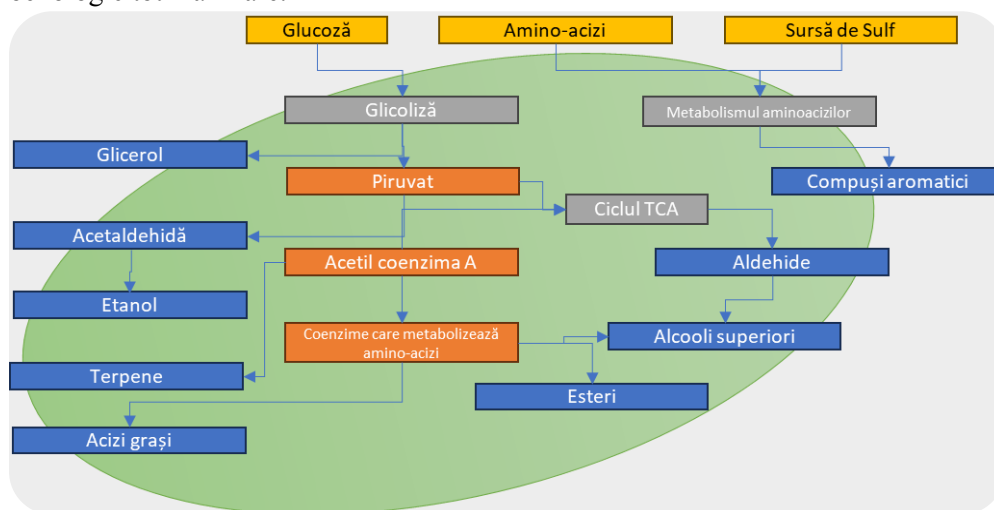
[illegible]

Glucoză

Amino-acizi

Sursă de Sulf

Glicoliză

Metabolismul aminoacizilor

Glicerol

Compuși aromatici

Piruvat

Ciclul TCA

Acetaldehidă

Acetil coenzima A

Aldehide

Etanol

Coenzime care metabolizează amino-acizi

Alcooli superiori

Terpene

Esteri

Acizi grași